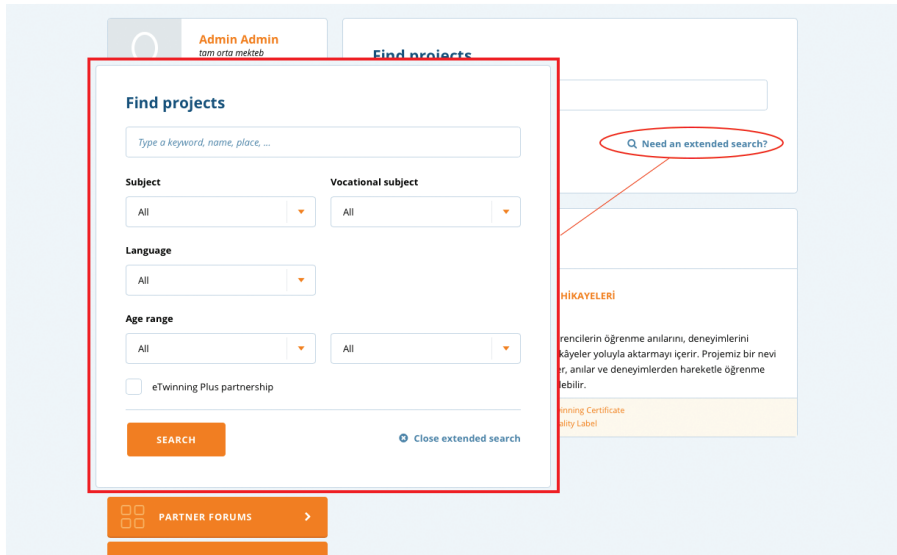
Admin Admin
tam orta mekteb

Find projects

Need an extended search?

Find projects

Type a keyword, name, place, ...

Subject
All

Vocational subject
All

Language
All

Age range
All
All

eTwinning Plus partnership

SEARCH

Close extended search

HİKAYELERİ

rencilerin öğrenme anılarını, deneyimlerini
kâyeler yoluyla aktarmayı içerir. Projemiz bir nevi
r, anılar ve deneyimlerden hareketle öğrenme
lebilir.

inning Certificate
ality Label

PARTNER FORUMS